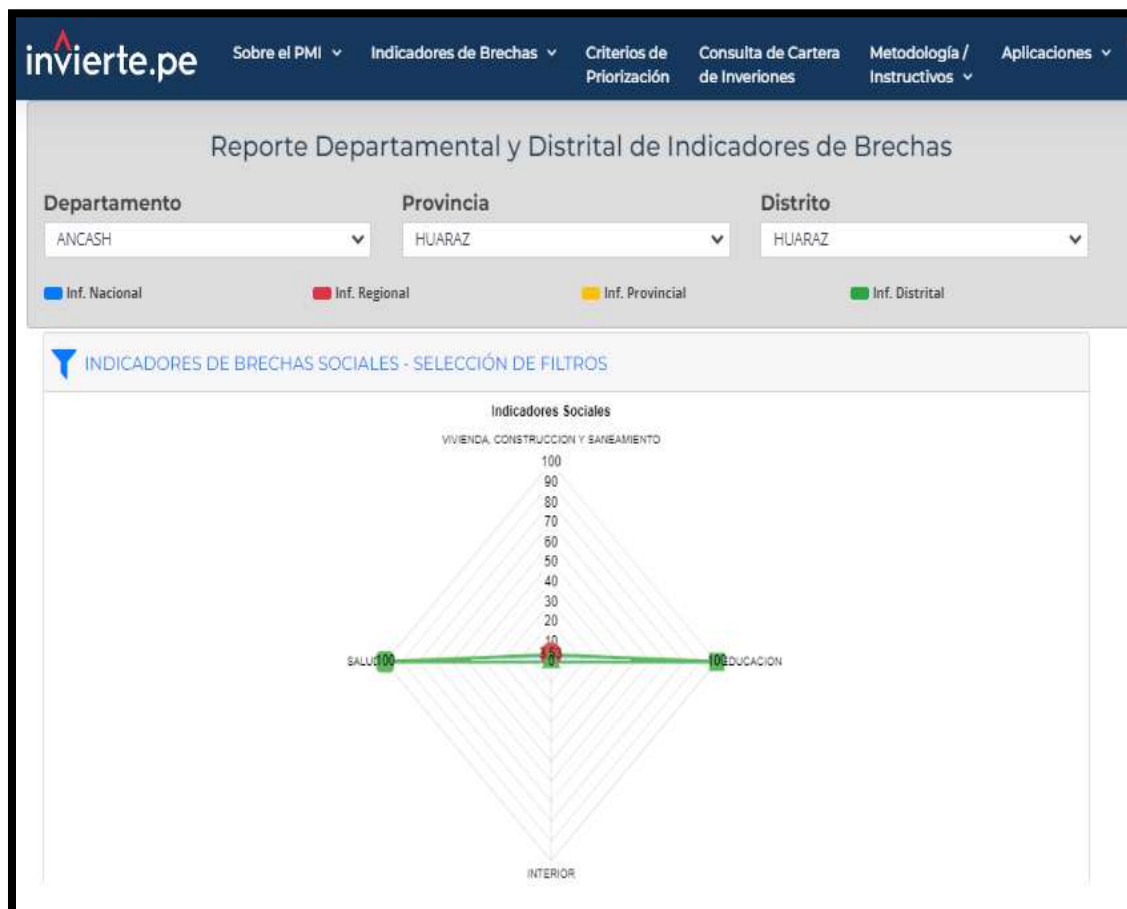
invierte.pe Sobre el PMI Indicadores de Brechas Criterios de Priorización Consulta de Cartera de Inveriones Metodología / Instructivos Aplicaciones

Reporte Departamental y Distrital de Indicadores de Brechas

Departamento
ANCASH

Provincia
HUARAZ

Distrito
HUARAZ

Inf. Nacional
Inf. Regional
Inf. Provincial
Inf. Distrital

INDICADORES DE BRECHAS SOCIALES - SELECCIÓN DE FILTROS

Indicadores Sociales

VIVIENDA, CONSTRUCCION Y SANEAMIENTO

100
90
80
70
60
50
40
30
20
10
0

SALUD 100
100 EDUCACION

INTERIOR